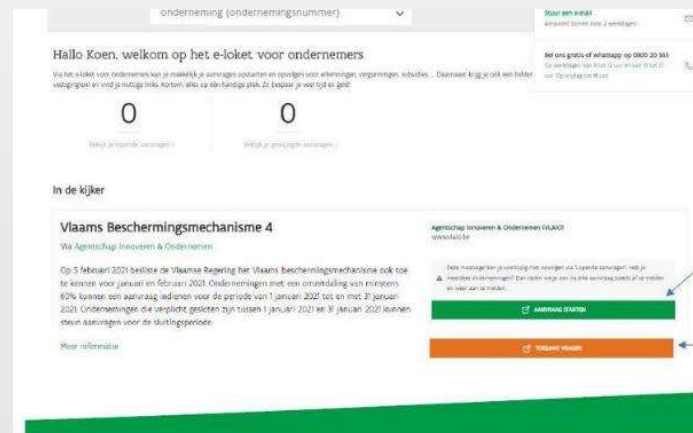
onderneming (ondernemingsnummer)

Stuur een e-mail
Antwoord binnen de 2 werkdagen

Bel ons gratis of whatsapp op 0800 20 555
Op werkdagen van 8 tot 12 uur en van 13 tot 17 uur. Op vrijdag tot 16 uur.

Hallo Koen, welkom op het e-loket voor ondernemers

Via het e-loket voor ondernemers kan je makkelijk je aanvragen opstarten en opvolgen voor erkenningen, vergunningen, subsidies, ... Daarnaast krijg je ook een helder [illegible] vastgelegd wat en vind je nuttige links. Kortom, alles op één handige plek. Zo bespaar je veel tijd en geld!

0
Bekijk je lopende aanvragen

0
Bekijk je afgesloten aanvragen

In de kijker

Vlaams Beschermingsmechanisme 4
Via Agentschap Innoveren & Ondernemen

Op 5 februari 2021 besliste de Vlaamse Regering het Vlaams beschermingsmechanisme ook toe te kennen voor januari en februari 2021. Ondernemingen met een omzetdaling van minstens 60% konden een aanvraag indienen voor de periode van 1 januari 2021 tot en met 31 januari 2021. Ondernemingen die verplicht gesloten zijn tussen 1 januari 2021 en 31 januari 2021 kunnen steun aanvragen voor de sluitingsperiode.

Meer informatie

Agentschap Innoveren & Ondernemen (VLAIO)
www.vlaio.be

Deze maatregel kan je voorlopig niet opvolgen via 'Lopende aanvragen'. Heb je meerdere ondernemingen? Dan moet je voor elke onderneming apart een aanvraag starten en aanmelden.

AANVRAAG STARTEN

TOEGANG VRAGEN